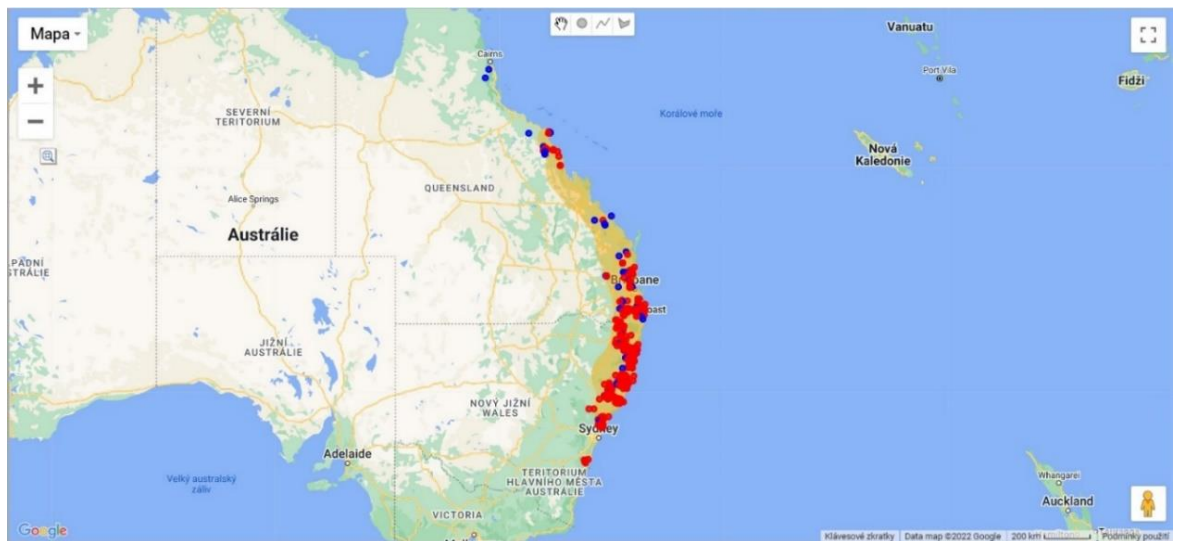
Mapa

+

−

Cairns

Korálové moře

Vanuatu

Port Vila

Fidži

Nová Kaledonie

SEVERNÍ TERITORIUM

QUEENSLAND

Alice Springs

Austrálie

PADNÍ STRÁLIE

Brisbane

Coast

JIŽNÍ AUSTRÁLIE

NOVÝ JIŽNÍ WALES

Sydney

Adelaide

Velký australský záliv

TERITORIUM HLAVNÍHO MĚSTA AUSTRÁLIE

VICTORIA

Whangarei

Auckland

Google

Klávesové zkratky | Data map ©2022 Google | 200 km | Podmínky použití